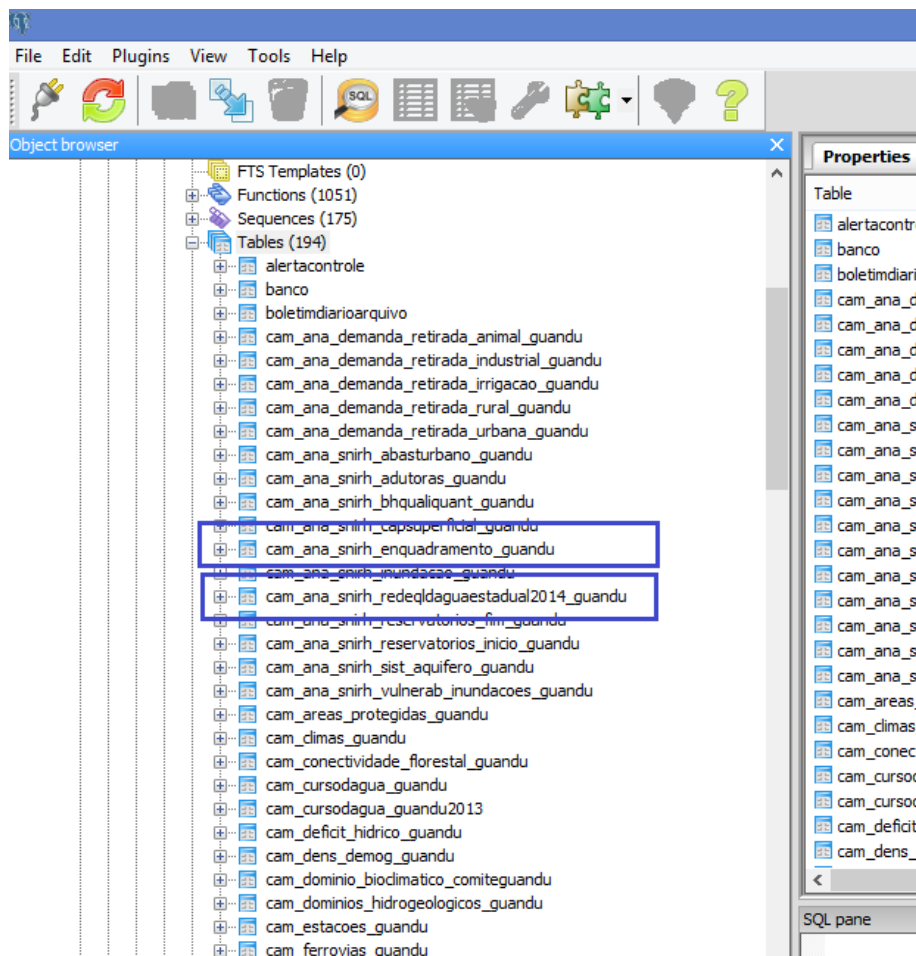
File Edit Plugins View Tools Help

SQL

Object browser

FTS Templates (0)
Functions (1051)
Sequences (175)
Tables (194)
alertacontrole
banco
boletimdiarioarquivo
cam_ana_demanda_retirada_animal_guandu
cam_ana_demanda_retirada_industrial_guandu
cam_ana_demanda_retirada_irrigacao_guandu
cam_ana_demanda_retirada_rural_guandu
cam_ana_demanda_retirada_urbana_guandu
cam_ana_snirh_abasturbano_guandu
cam_ana_snirh_adutoras_guandu
cam_ana_snirh_bhqualiquant_guandu
cam_ana_snirh_capsuperficial_guandu
cam_ana_snirh_enquadramento_guandu
cam_ana_snirh_inundacao_guandu
cam_ana_snirh_redeqldaguaestadual2014_guandu
cam_ana_snirh_reservatorios_fim_guandu
cam_ana_snirh_reservatorios_inicio_guandu
cam_ana_snirh_sist_aquifero_guandu
cam_ana_snirh_vulnerab_inundacoes_guandu
cam_areas_protegidas_guandu
cam_climas_guandu
cam_conectividade_florestal_guandu
cam_cursodagua_guandu
cam_cursodagua_guandu2013
cam_deficit_hidrico_guandu
cam_dens_demog_guandu
cam_dominio_bioclimatico_comiteguandu
cam_dominios_hidrogeologicos_guandu
cam_estacoes_guandu
cam_ferrovias_guandu

Properties

Table
alertacontro
banco
boletimdiari
cam_ana_d
cam_ana_d
cam_ana_d
cam_ana_d
cam_ana_d
cam_ana_s
cam_ana_s
cam_ana_s
cam_ana_s
cam_ana_s
cam_ana_s
cam_ana_s
cam_ana_s
cam_ana_s
cam_ana_s
cam_ana_s
cam_areas_
cam_climas
cam_conec
cam_curso
cam_curso
cam_deficit
cam_dens_

SQL pane